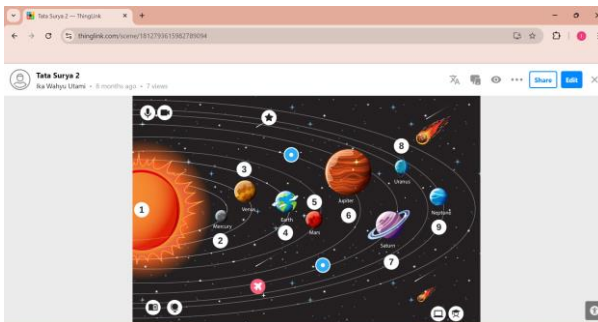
Tata Surya 2 — ThingLink
thinglink.com/scene/1812793615962789094
Tata Surya 2
Ika Wahyu Utami • 8 months ago • 7 views
Share
Edit
1
2
3
4
5
6
7
8
9
Mercury
Venus
Earth
Mars
Jupiter
Saturn
Uranus
Neptune